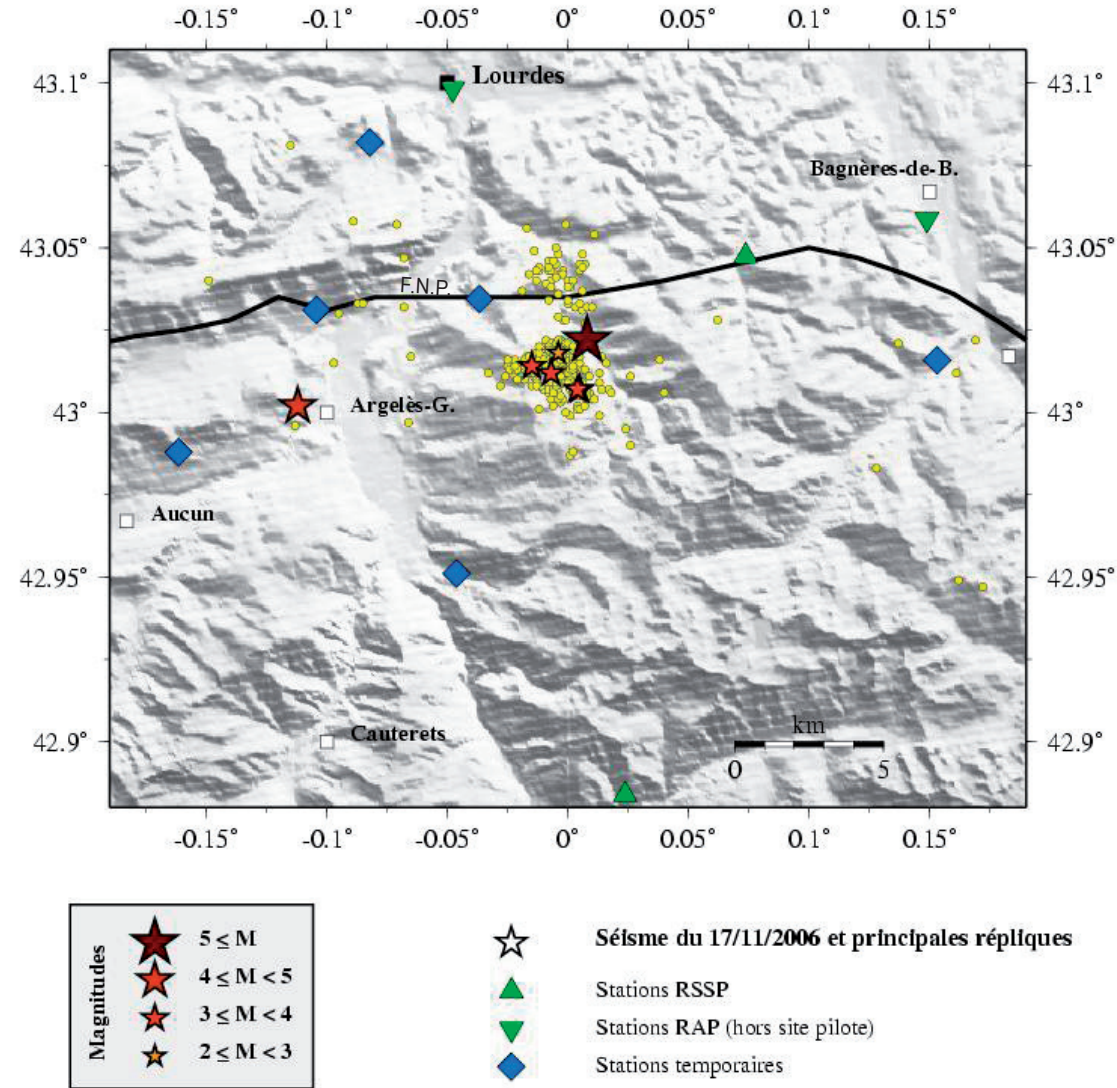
-0.15° -0.1° -0.05° 0° 0.05° 0.1° 0.15°

43.1° 43.05° 43° 42.95° 42.9°

Lourdes

Bagnères-de-B.

F.N.P

Argelès-G.

Aucun

Cauterets

km
0 5

43.1° 43.05° 43° 42.95° 42.9°

-0.15° -0.1° -0.05° 0° 0.05° 0.1° 0.15°

Magnitudes
5 ≤ M
4 ≤ M < 5
3 ≤ M < 4
2 ≤ M < 3

Séisme du 17/11/2006 et principales répliques
Stations RSSP
Stations RAP (hors site pilote)
Stations temporaires